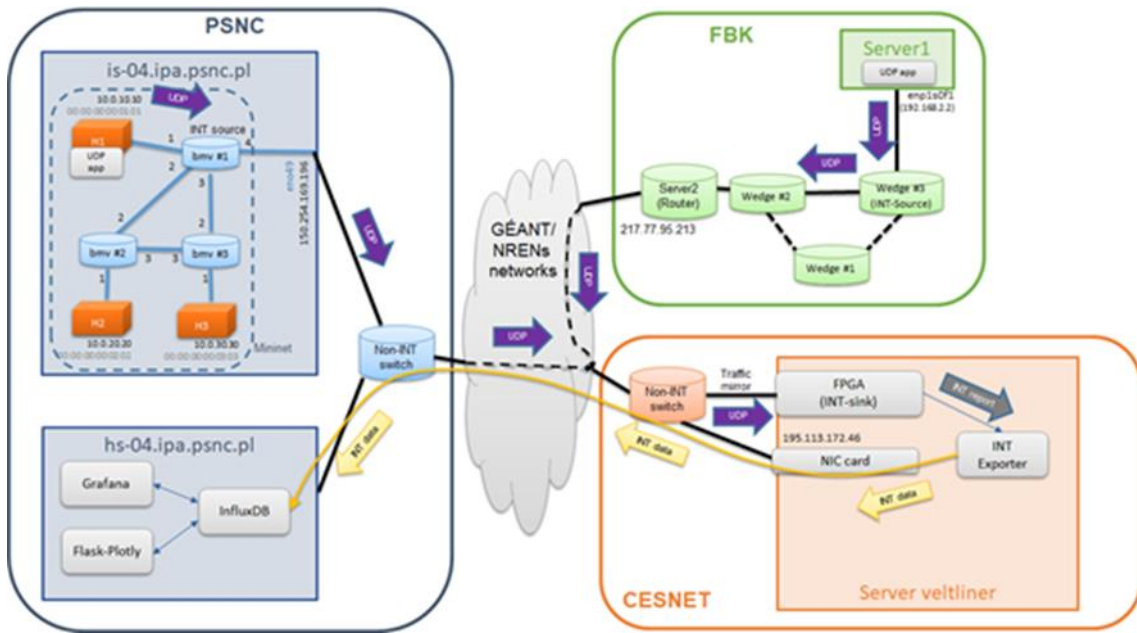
PSNC

is-04.ipa.psnc.pl

10.0.10.10
00:00:00:00:01:01

UDP

INT source

H1
UDP app

1
2
4
bmv #1
3
2
bmv #2
3
3
bmv #3
1
1

eno49
150.254.169.196

H2
10.0.20.20
00:00:00:00:02:02

H3
10.0.30.30
00:00:00:00:03:03

Mininet

UDP

Non-INT switch

hs-04.ipa.psnc.pl

Grafana

InfluxDB

Flask-Plotly

INT data

GÉANT/ NRENs networks

UDP

UDP

FBK

Server1
UDP app

enp1s0f1
(192.168.2.2)

UDP

UDP

Server2 (Router)

217.77.95.213

Wedge #2

Wedge #3 (INT-Source)

Wedge #1

CESNET

Non-INT switch

Traffic mirror

FPGA (INT-sink)

UDP

INT report

195.113.172.46

INT data

NIC card

INT Exporter

INT data

Server veltliner